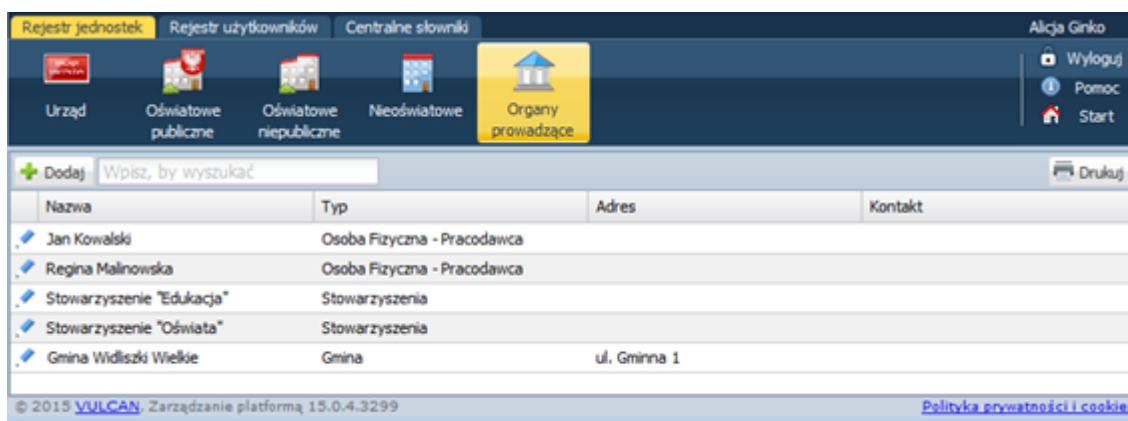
Rejestr jednostek Rejestr użytkowników Centralne słowniki

Alicja Ginko

Urząd Oświatowe publiczne Oświatowe niepubliczne Nieoświatowe Organy prowadzące

Wyloguj
Pomoc
Start

Dodaj Wpisz, by wyszukać

Drukuj

| Nazwa | Typ | Adres | Kontakt |
|---|---|---|---|
| Jan Kowalski | Osoba Fizyczna - Pracodawca | | |
| Regina Malinowska | Osoba Fizyczna - Pracodawca | | |
| Stowarzyszenie "Edukacja" | Stowarzyszenia | | |
| Stowarzyszenie "Oświata" | Stowarzyszenia | | |
| Gmina Widliszki Wielkie | Gmina | ul. Gminna 1 | |

© 2015 VULCAN, Zarządzanie platformą 15.0.4.3299

Polityka prywatności i cookie